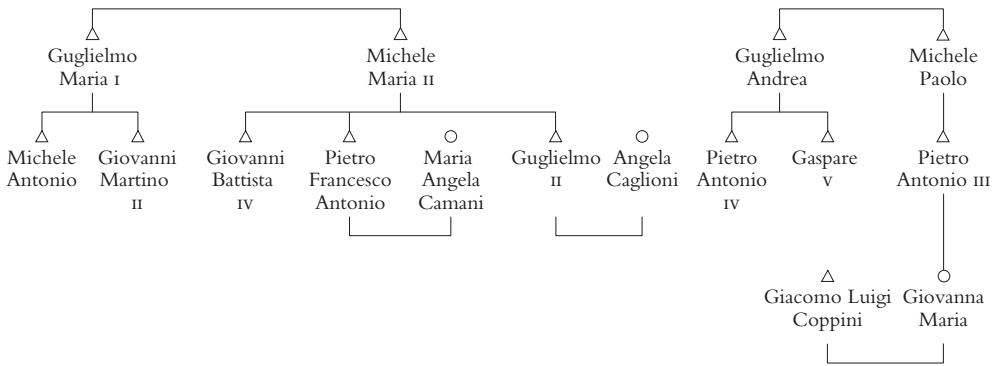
Guglielmo Maria I

Michele Maria II

Guglielmo Andrea

Michele Paolo

Michele Antonio

Giovanni Martino II

Giovanni Battista IV

Pietro Francesco Antonio

Maria Angela Camani

Guglielmo II

Angela Caglioni

Pietro Antonio IV

Gaspare V

Pietro Antonio III

Giacomo Luigi Coppini

Giovanna Maria